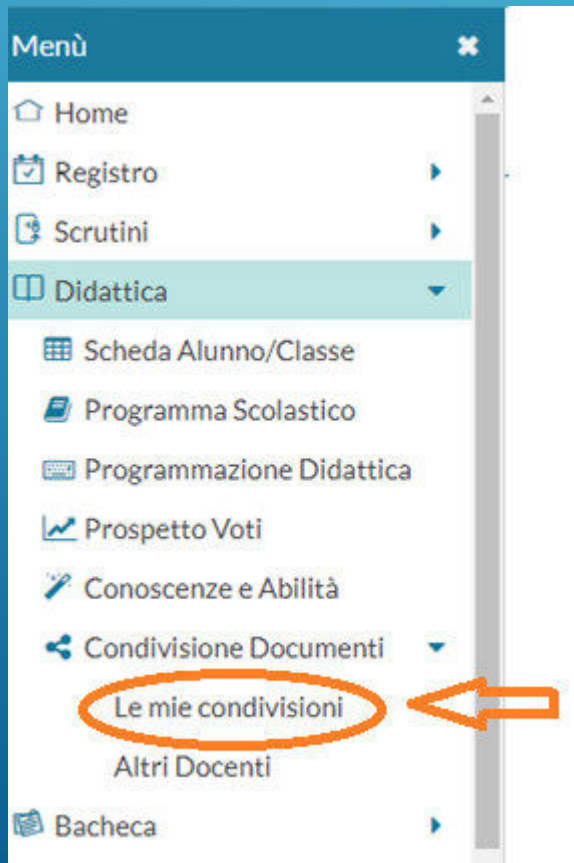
Menù

Home

Registro

Scrutini

Didattica

Scheda Alunno/Classe

Programma Scolastico

Programmazione Didattica

Prospetto Voti

Conoscenze e Abilità

Condivisione Documenti

Le mie condivisioni

Altri Docenti

Bacheca